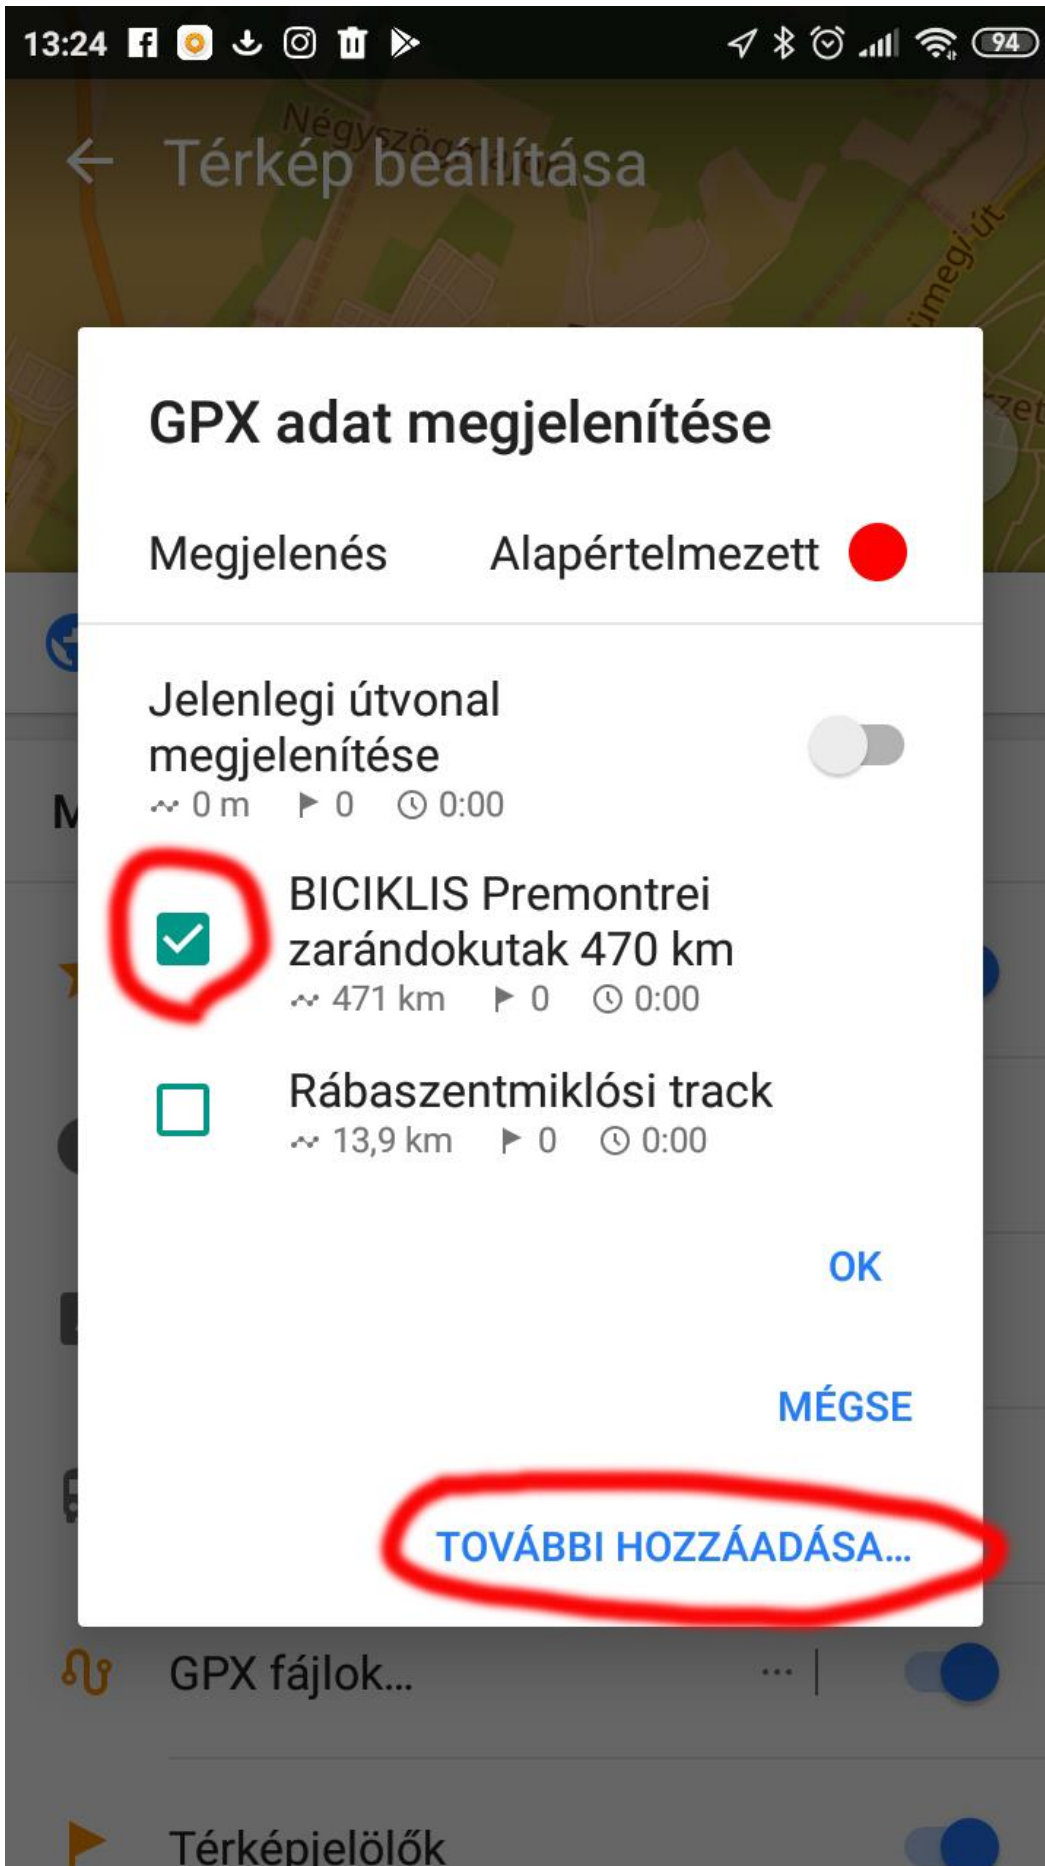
13:24 94

Térkép beállítása

GPX adat megjelenítése

Megjelenés Alapértelmezett

Jelenlegi útvonal megjelenítése
0 m 0 0:00

BICIKLIS Premontrei zarándokutak 470 km
471 km 0 0:00

Rábaszentmiklósi track
13,9 km 0 0:00

OK

MÉGSE

TOVÁBBI HOZZÁADÁSA...

GPX fájlok...

Térképjelölők